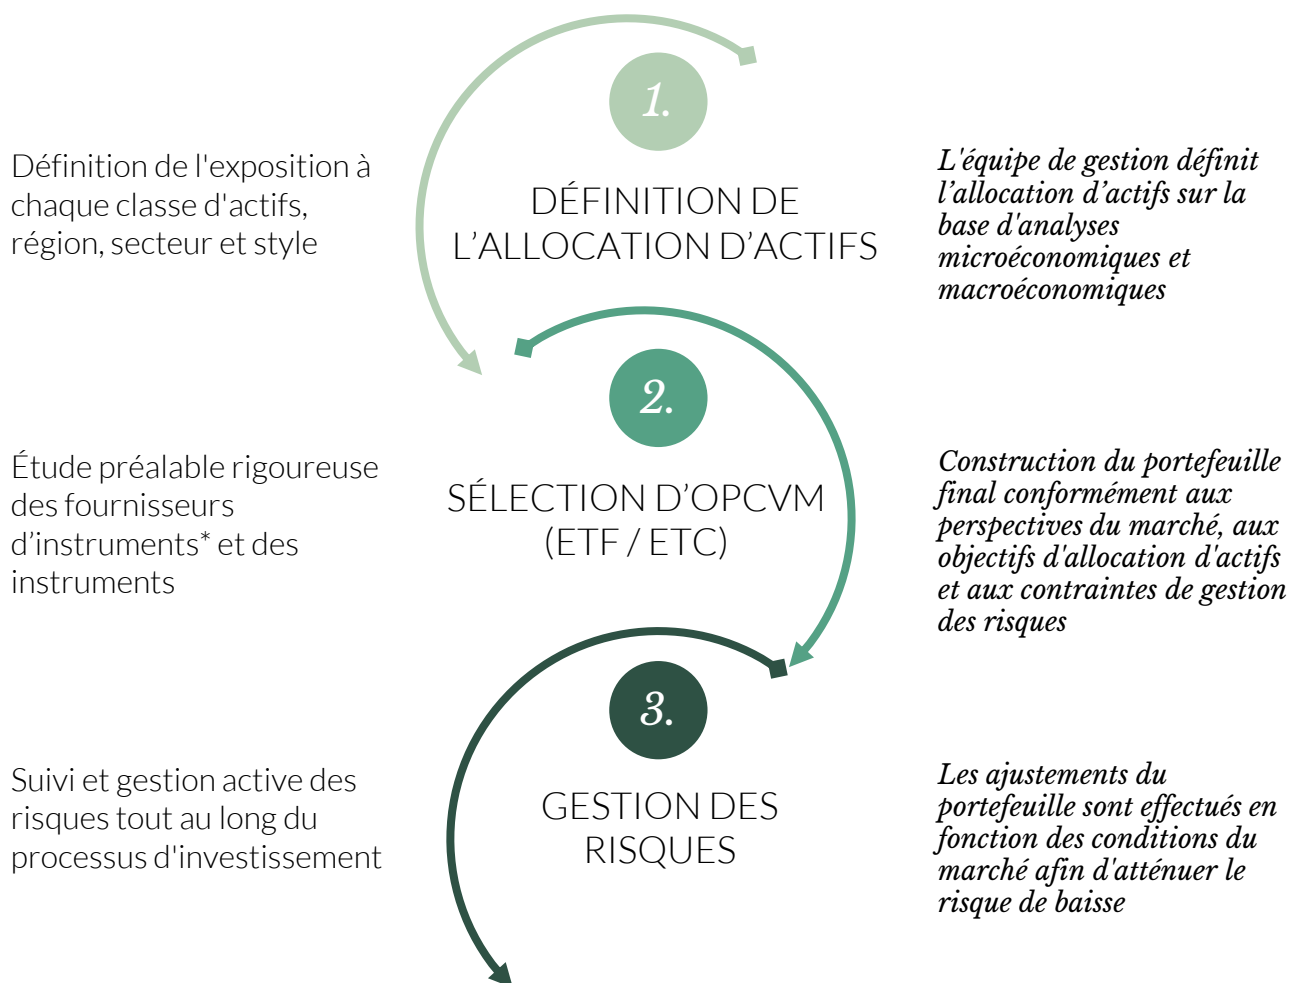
Définition de l'exposition à chaque classe d'actifs, région, secteur et style

1.

DÉFINITION DE L'ALLOCATION D'ACTIFS

L'équipe de gestion définit l'allocation d'actifs sur la base d'analyses microéconomiques et macroéconomiques

Étude préalable rigoureuse des fournisseurs d'instruments* et des instruments

2.

SÉLECTION D'OPCVM (ETF / ETC)

Construction du portefeuille final conformément aux perspectives du marché, aux objectifs d'allocation d'actifs et aux contraintes de gestion des risques

Suivi et gestion active des risques tout au long du processus d'investissement

3.

GESTION DES RISQUES

Les ajustements du portefeuille sont effectués en fonction des conditions du marché afin d'atténuer le risque de baisse